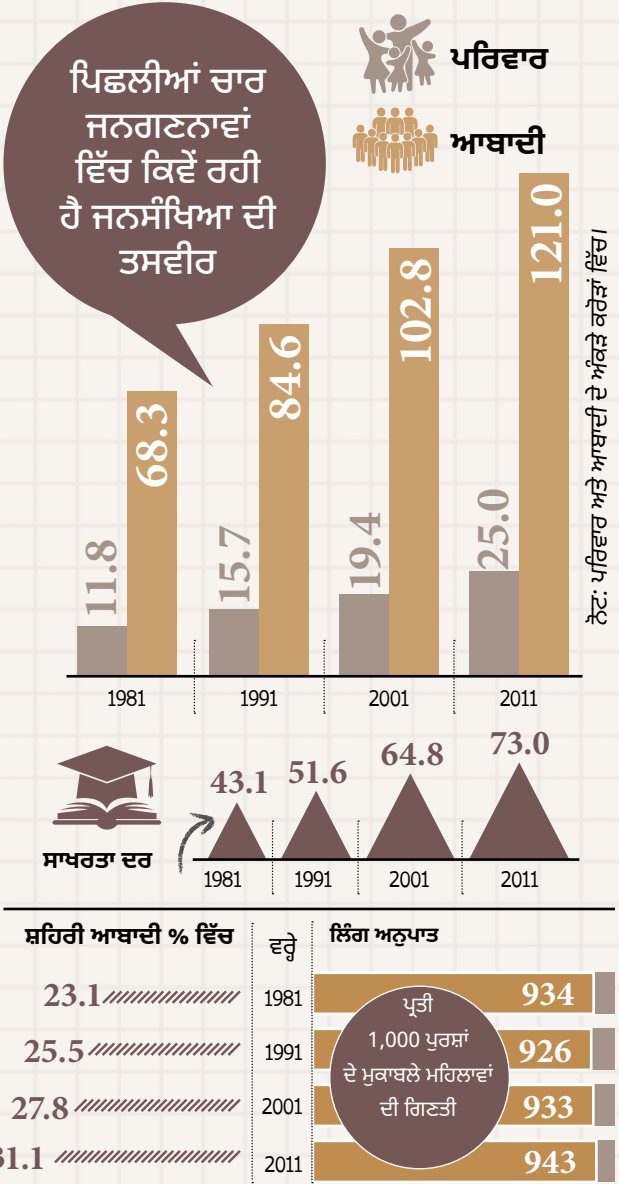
ਪਿਛਲੀਆਂ ਚਾਰ ਜਨਗਣਨਾਵਾਂ ਵਿੱਚ ਕਿਵੇਂ ਰਹੀ ਹੈ ਜਨਸੰਖਿਆ ਦੀ ਤਸਵੀਰ

ਪਰਿਵਾਰ

ਆਬਾਦੀ

ਨੋਟ: ਪਰਿਵਾਰ ਅਤੇ ਆਬਾਦੀ ਦੇ ਅੰਕੜੇ ਕਰੋੜਾਂ ਵਿੱਚ।

| | ਪਰਿਵਾਰ | ਆਬਾਦੀ |
|---|---|---|
| 1981 | 11.8 | 68.3 |
| 1991 | 15.7 | 84.6 |
| 2001 | 19.4 | 102.8 |
| 2011 | 25.0 | 121.0 |

ਸਾਖਰਤਾ ਦਰ

| 1981 | 1991 | 2001 | 2011 |
|---|---|---|---|
| 43.1 | 51.6 | 64.8 | 73.0 |

| ਸ਼ਹਿਰੀ ਆਬਾਦੀ % ਵਿੱਚ | ਵਰ੍ਹੇ | ਲਿੰਗ ਅਨੁਪਾਤ |
|---|---|---|
| 23.1 | 1981 | 934 |
| 25.5 | 1991 | 926 |
| 27.8 | 2001 | 933 |
| 31.1 | 2011 | 943 |

ਪ੍ਰਤੀ 1,000 ਪੁਰਸ਼ਾਂ ਦੇ ਮੁਕਾਬਲੇ ਮਹਿਲਾਵਾਂ ਦੀ ਗਿਣਤੀ